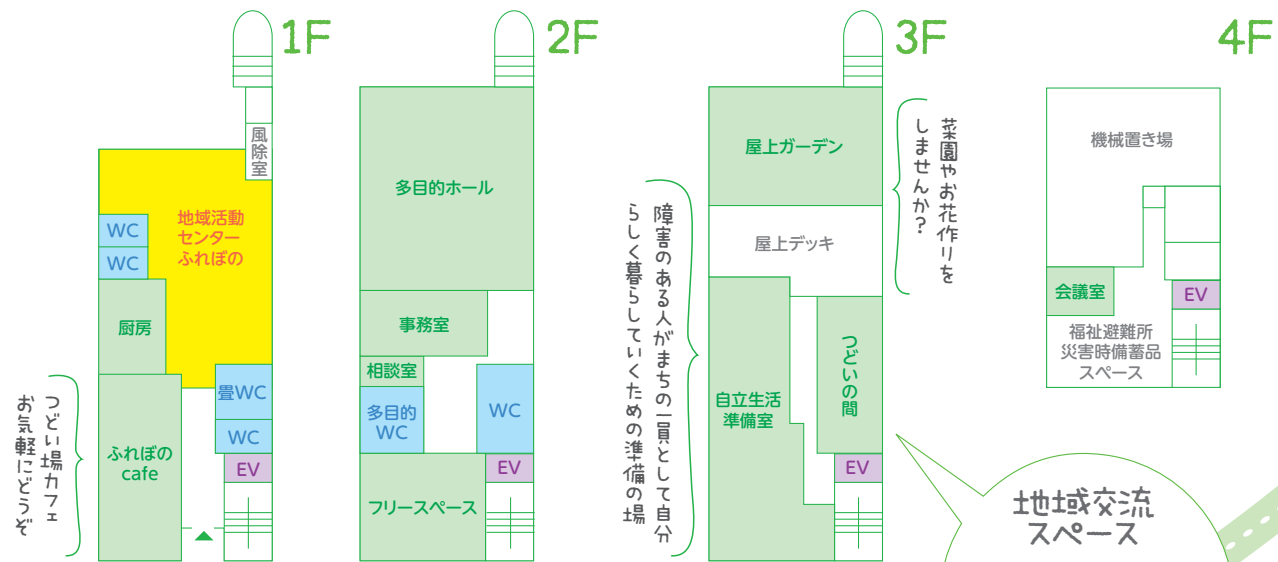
1F

風除室

地域活動センターふれぽの

WC
WC

厨房

畳WC
WC
EV

ふれぽのcafe

つどい場カフェ
お気軽にどうぞ

2F

多目的ホール

事務室

相談室

多目的WC

WC

EV

フリースペース

3F

屋上ガーデン

屋上デッキ

自立生活準備室

つどいの間

EV

菜園やお花作りをしませんか？

障害のある人がまちの一員として自分らしく暮らしていくための準備の場

地域交流スペース

4F

機械置き場

会議室

EV

福祉避難所
災害時備蓄品
スペース